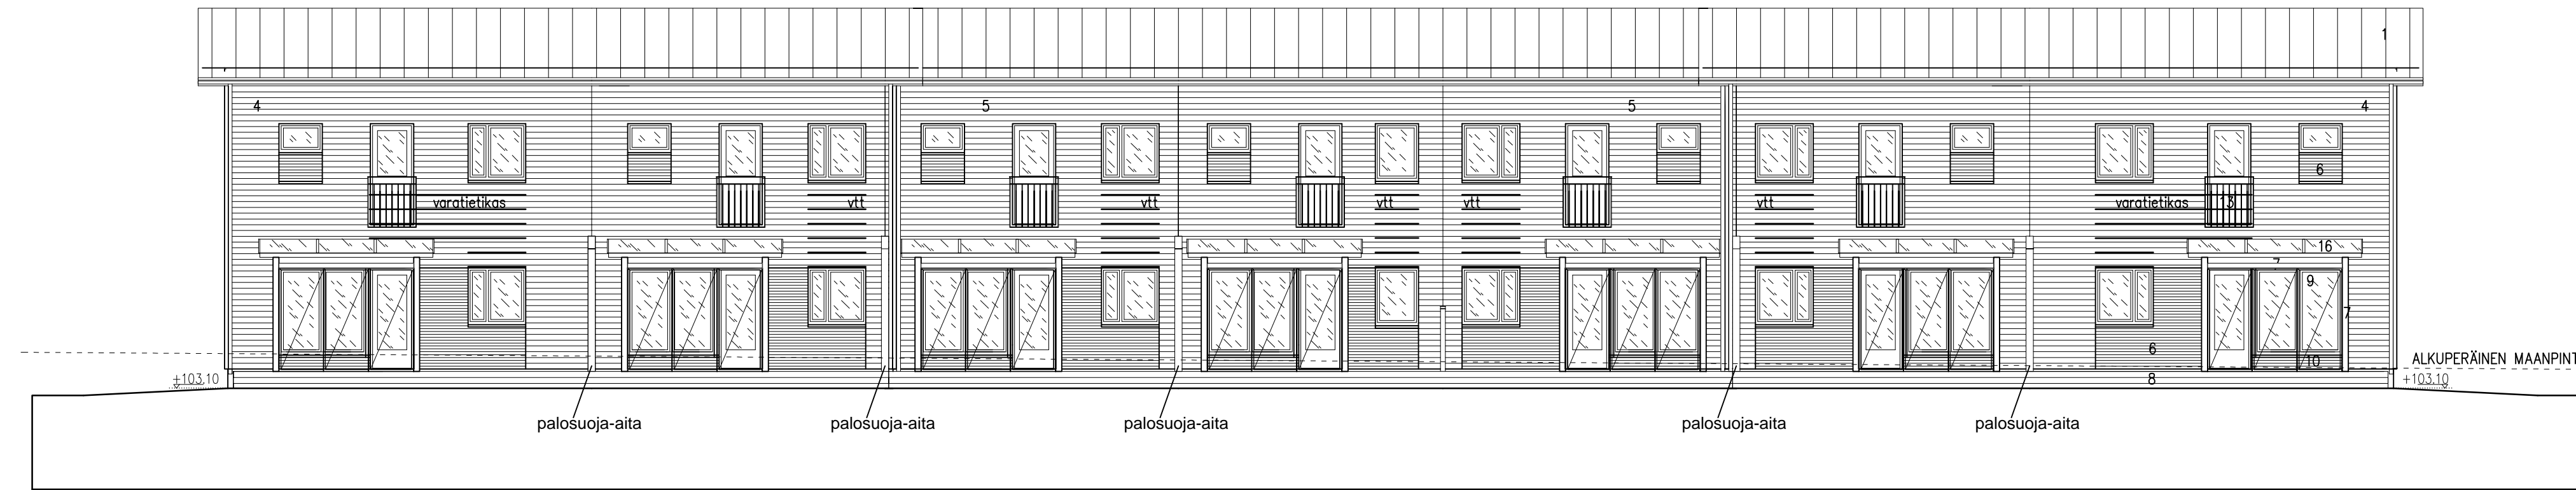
1

4

5

5

4

6

varatietikas

vtt

vtt

vtt

vtt

vtt

varatietikas

13

16

7

9

7

6

10

8

ALKUPERÄINEN MAANPINT

+103.10

+103.10

palosuoja-aita

palosuoja-aita

palosuoja-aita

palosuoja-aita

palosuoja-aita